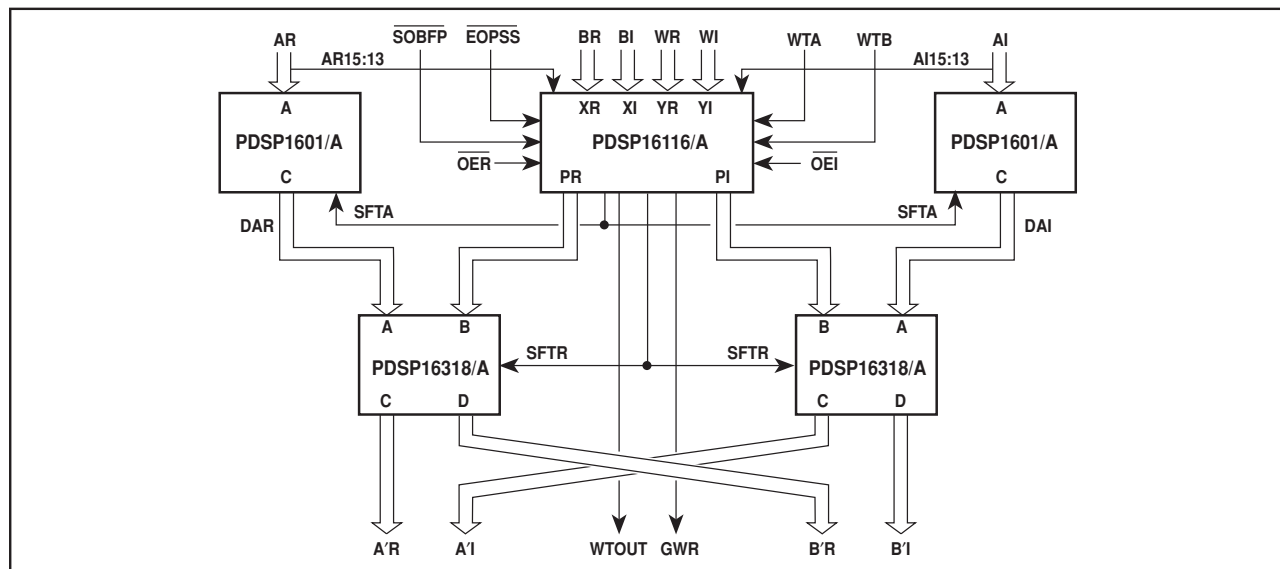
AR
AR15:13
$\overline{SOBFP}$
$\overline{EOPSS}$
BR
BI
WR
WI
WTA
WTB
AI
AI15:13

A
PDSP1601/A
C

XR
XI
YR
YI
PDSP16116/A
$\overline{OER}$
$\overline{OEI}$
PR
PI

A
PDSP1601/A
C

DAR
SFTA
SFTA
DAI

A
B
PDSP16318/A
C
D
SFTR
SFTR
B
A
PDSP16318/A
C
D

A′R
A′I
WTOUT
GWR
B′R
B′I